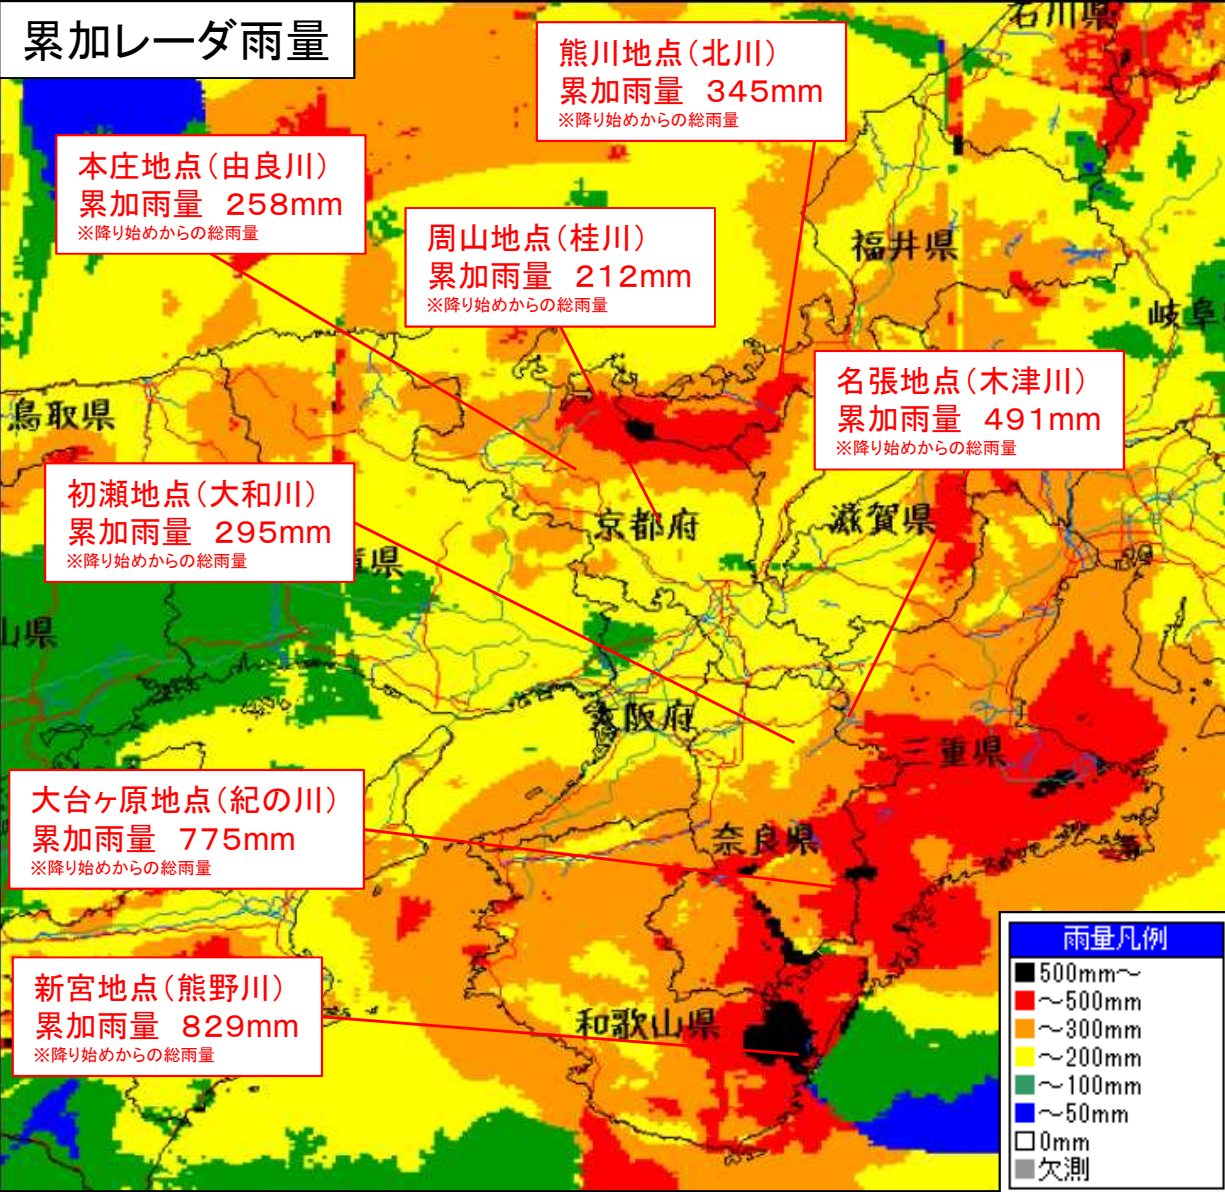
累加レーダ雨量

熊川地点（北川）
累加雨量 345mm
※降り始めからの総雨量

本庄地点（由良川）
累加雨量 258mm
※降り始めからの総雨量

周山地点（桂川）
累加雨量 212mm
※降り始めからの総雨量

石川県

福井県

岐阜県

名張地点（木津川）
累加雨量 491mm
※降り始めからの総雨量

鳥取県

初瀬地点（大和川）
累加雨量 295mm
※降り始めからの総雨量

京都府

滋賀県

庫県

山県

大阪府

三重県

大台ヶ原地点（紀の川）
累加雨量 775mm
※降り始めからの総雨量

奈良県

新宮地点（熊野川）
累加雨量 829mm
※降り始めからの総雨量

和歌山県

雨量凡例
500mm～
～500mm
～300mm
～200mm
～100mm
～50mm
0mm
欠測